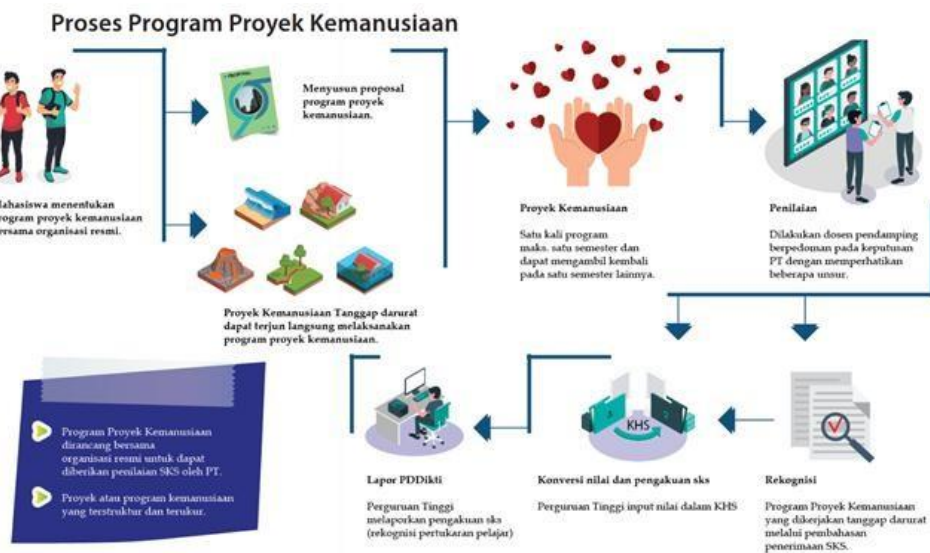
Proses Program Proyek Kemanusiaan

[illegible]ahasiswa menentukan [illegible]rogram proyek kemanusiaan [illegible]ersama organisasi resmi.

Menyusun proposal program proyek kemanusiaan.

Proyek Kemanusiaan Tanggap darurat dapat terjun langsung melaksanakan program proyek kemanusiaan.

Proyek Kemanusiaan

Satu kali program maks. satu semester dan dapat mengambil kembali pada satu semester lainnya.

Penilaian

Dilakukan dosen pendamping berpedoman pada keputusan PT dengan memperhatikan beberapa unsur.

Program Proyek Kemanusiaan dirancang bersama organisasi resmi untuk dapat diberikan penilaian SKS oleh PT.

Proyek atau program kemanusiaan yang terstruktur dan terukur.

Lapor PDDikti

Perguruan Tinggi melaporkan pengakuan sks (rekognisi pertukaran pelajar)

KHS

Konversi nilai dan pengakuan sks

Perguruan Tinggi input nilai dalam KHS

Rekognisi

Program Proyek Kemanusiaan yang dikerjakan tanggap darurat melalui pembahasan penerimaan SKS.